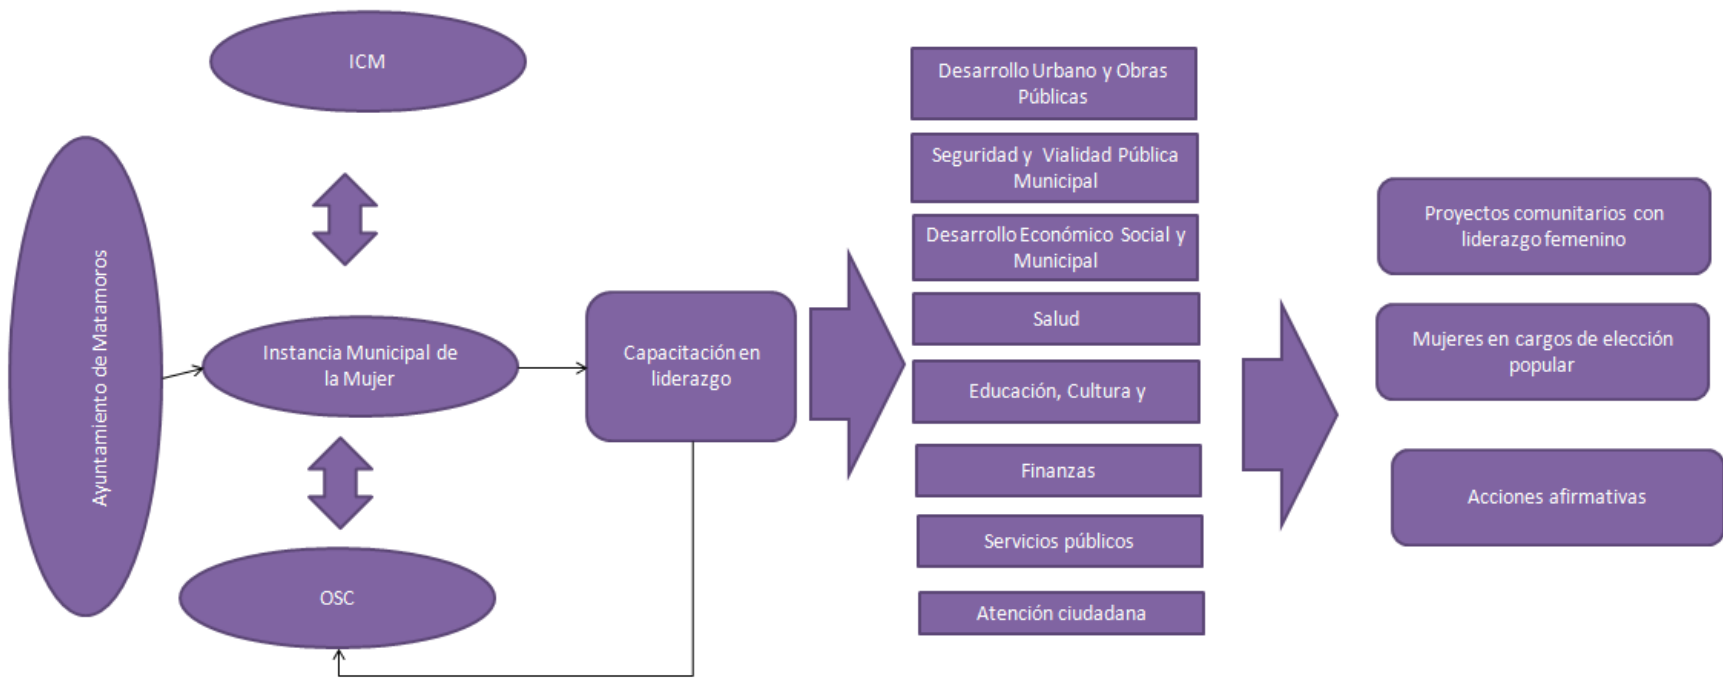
Ayuntamiento de Matamoros

ICM

Instancia Municipal de la Mujer

OSC

Capacitación en liderazgo

Desarrollo Urbano y Obras Públicas

Seguridad y Vialidad Pública Municipal

Desarrollo Económico Social y Municipal

Salud

Educación, Cultura y

Finanzas

Servicios públicos

Atención ciudadana

Proyectos comunitarios con liderazgo femenino

Mujeres en cargos de elección popular

Acciones afirmativas